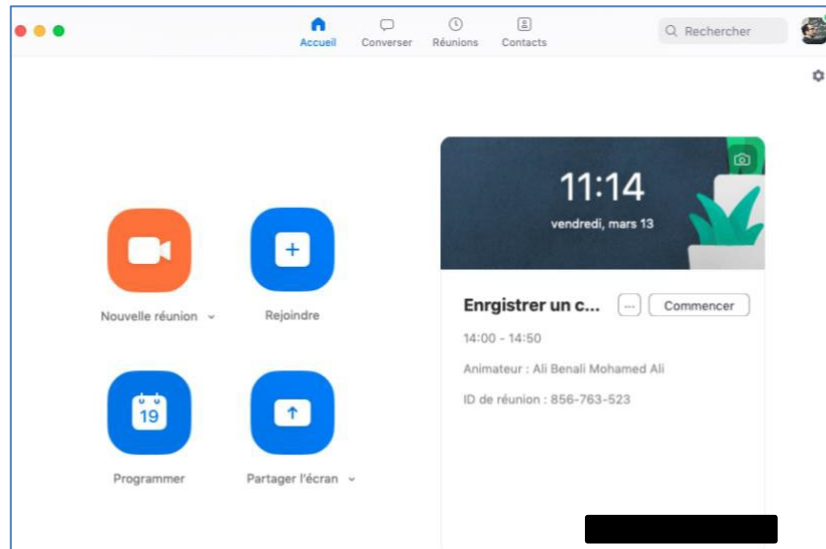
Accueil Converser Réunions Contacts

Rechercher

11:14
vendredi, mars 13

Nouvelle réunion

Rejoindre

19

Programmer

Partager l'écran

Enrgistrer un c...
...
Commencer

14:00 - 14:50

Animateur : Ali Benali Mohamed Ali

ID de réunion : 856-763-523